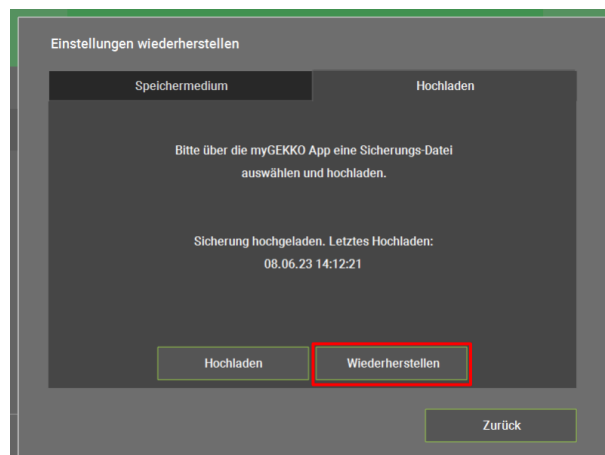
Einstellungen wiederherstellen

Speichermedium

Hochladen

Bitte über die myGEKKO App eine Sicherungs-Datei auswählen und hochladen.

Sicherung hochgeladen. Letztes Hochladen: 08.06.23 14:12:21

Hochladen

Wiederherstellen

Zurück